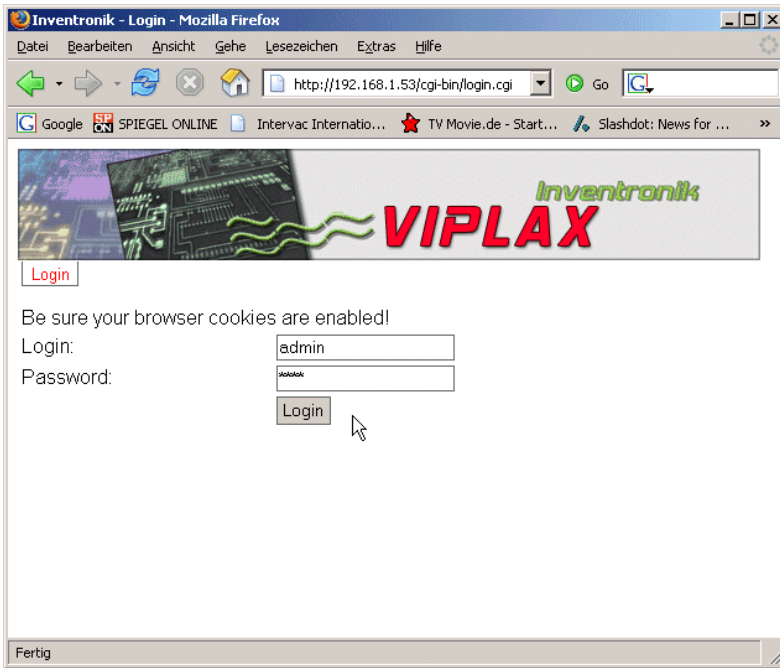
Inventronik - Login - Mozilla Firefox

Datei Bearbeiten Ansicht Gehe Lesezeichen Extras Hilfe

http://192.168.1.53/cgi-bin/login.cgi

Go

Google SPIEGEL ONLINE Intervac Internatio... TV Movie.de - Start... Slashdot: News for ... »

Inventronik

VIPLAX

Login

Be sure your browser cookies are enabled!

Login: admin

Password: \*\*\*\*\*

Login

Fertig